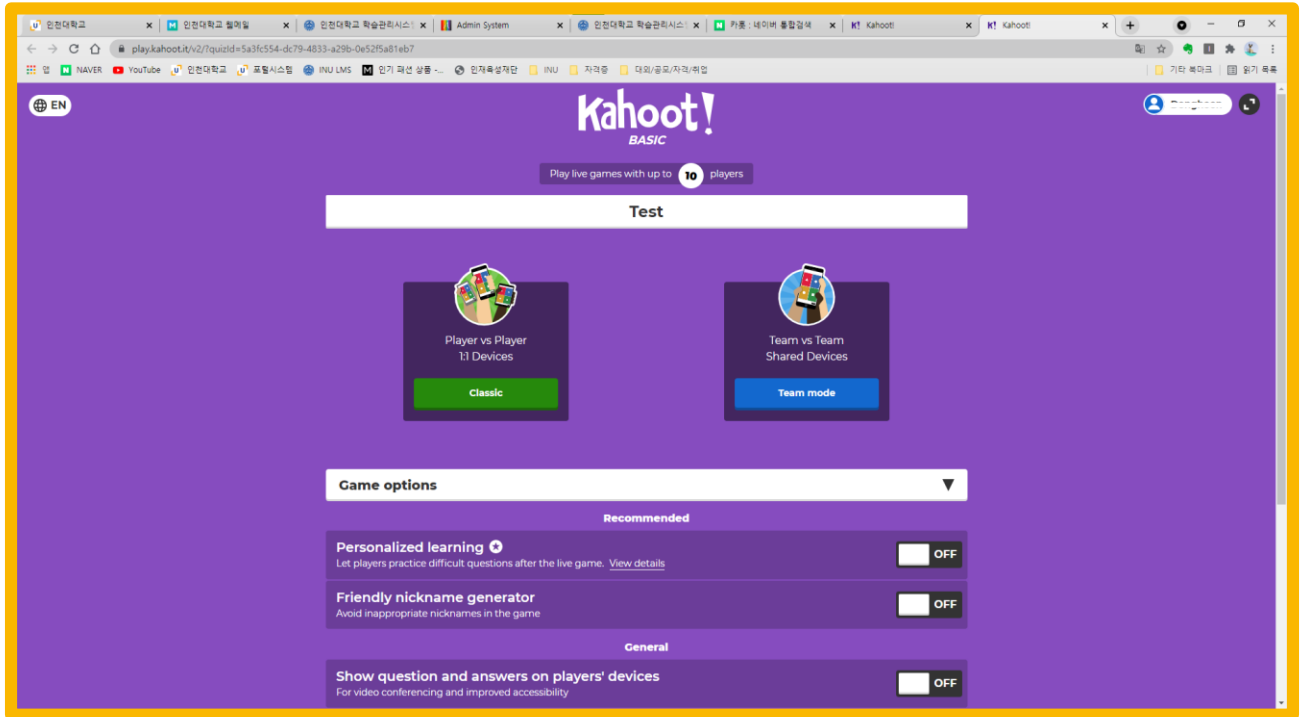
인천대학교 × 인천대학교 웹메일 × 인천대학교 학습관리시스 × Admin System × 인천대학교 학습관리시스 × 카풀 : 네이버 통합검색 × Kahoot! × Kahoot! ×

play.kahoot.it/v2/?quizId=5a3fc554-dc79-4833-a29b-0e52f5a81eb7

앱 NAVER YouTube 인천대학교 포털시스템 INU LMS 인기 패션 상품 -... 인재육성재단 INU 자격증 대외/공모/자격/취업 기타 북마크 읽기 목록

EN

Kahoot!
BASIC

Play live games with up to 10 players

Test

Player vs Player
1:1 Devices

Classic

Team vs Team
Shared Devices

Team mode

Game options

Recommended

Personalized learning
Let players practice difficult questions after the live game. View details
OFF

Friendly nickname generator
Avoid inappropriate nicknames in the game
OFF

General

Show question and answers on players' devices
For video conferencing and improved accessibility
OFF